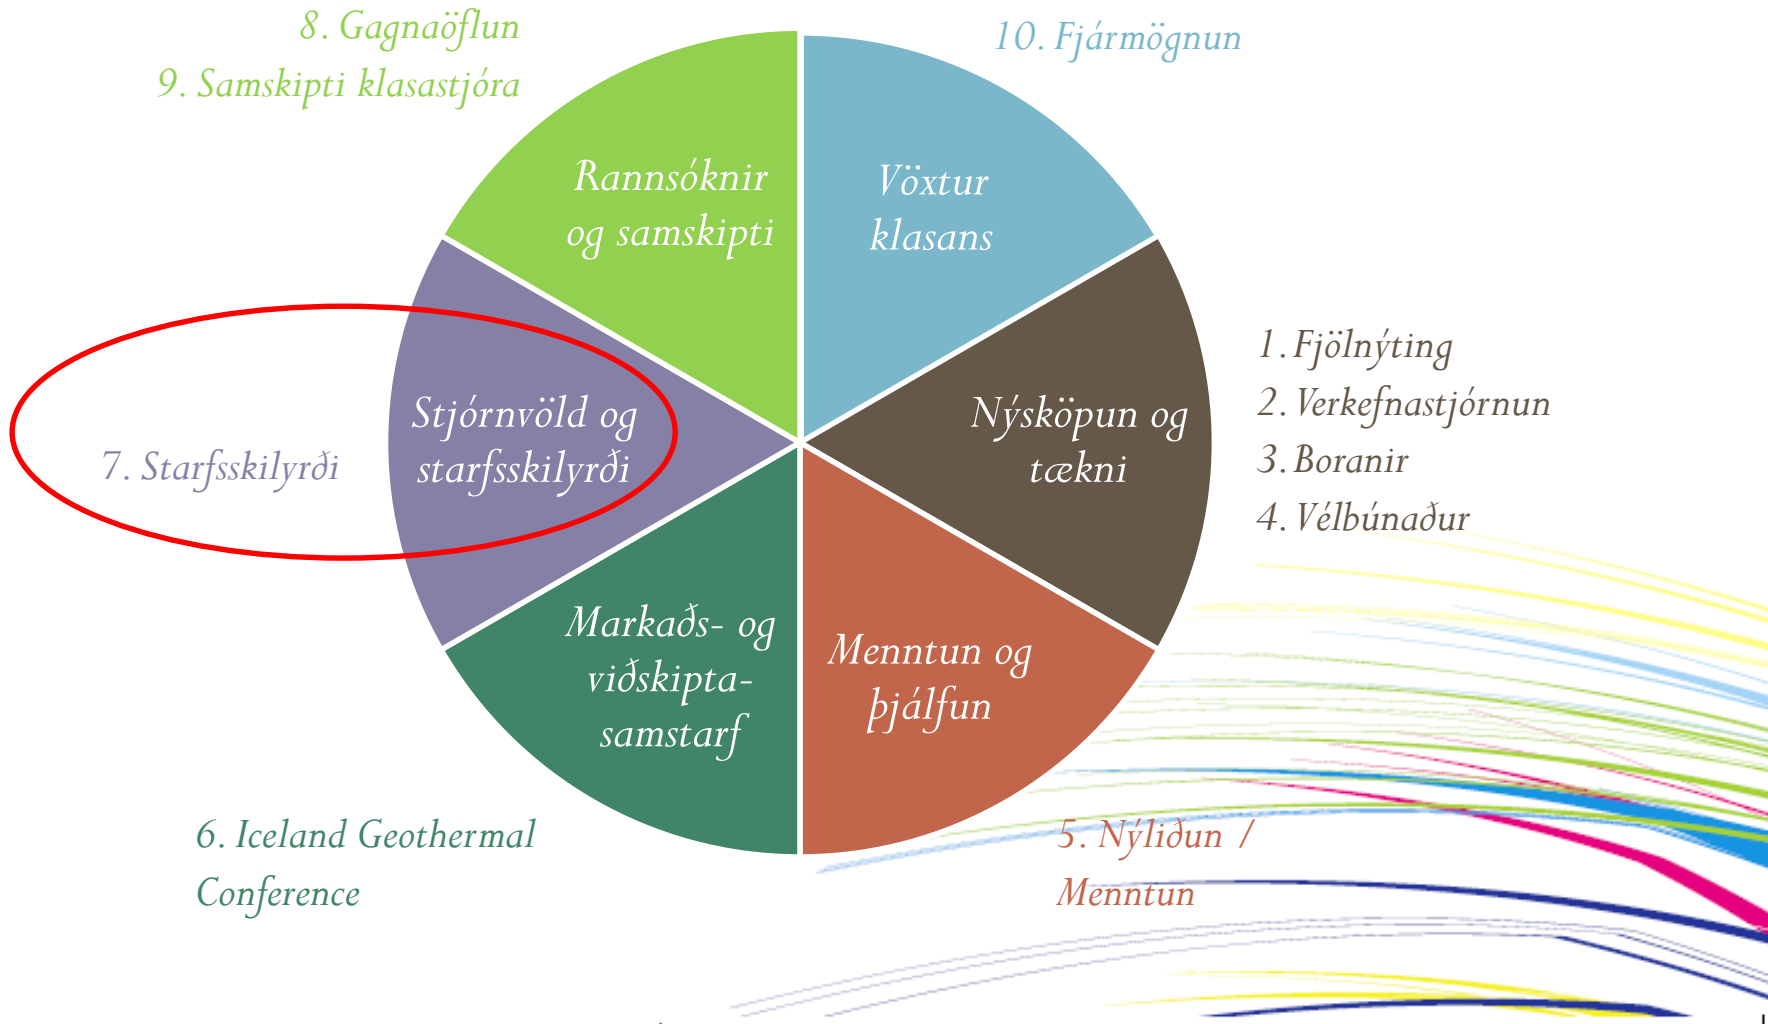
8. Gagnaöflun
9. Samskipti klasastjóra

10. Fjármögnun

Rannsóknir og samskipti

Vöxtur klasans

Stjórnvöld og starfsskilyrði

7. Starfsskilyrði

Nýsköpun og tækni

1. Fjölnýting
2. Verkefnastjórnun
3. Boranir
4. Vélbúnaður

Markaðs- og viðskiptasamstarf

Menntun og þjálfun

6. Iceland Geothermal Conference

5. Nýliðun / Menntun